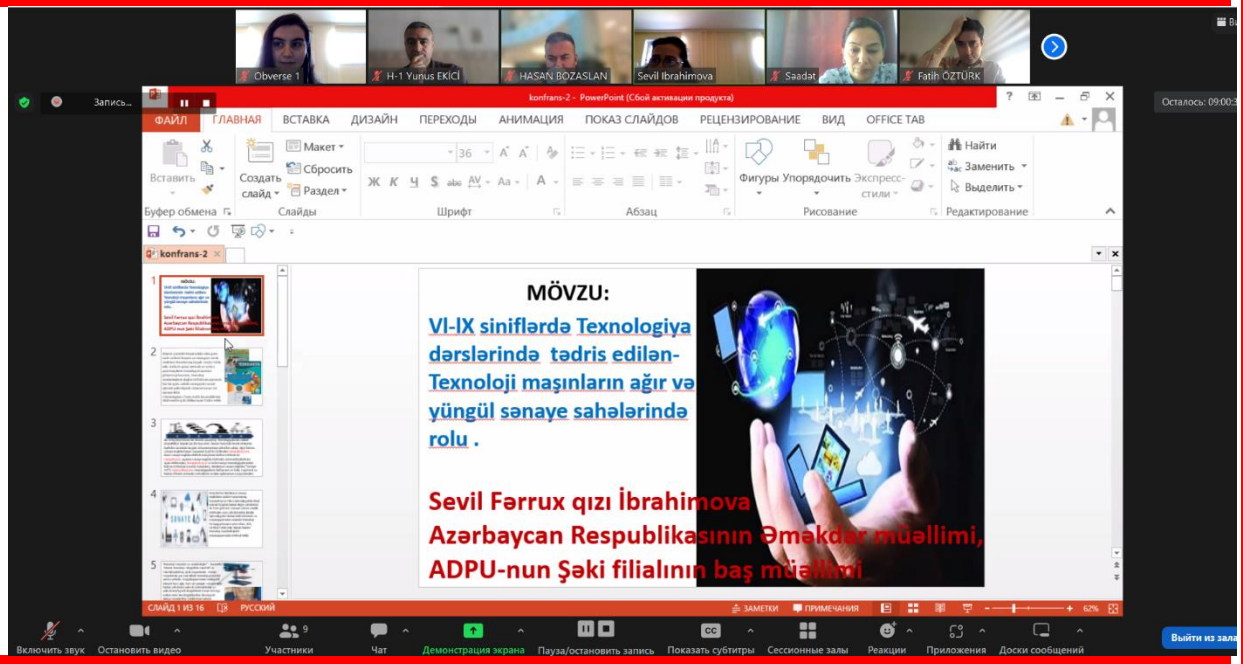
Obverse 1
H-1 Yunus EKİCİ
HASAN BOZASLAN
Sevil Ibrahimova
Saadat
Fatih ÖZTÜRK

Запись...
Осталось: 09:00:3

konfrans-2 - PowerPoint (Сбой активации продукта)

ФАЙЛ ГЛАВНАЯ ВСТАВКА ДИЗАЙН ПЕРЕХОДЫ АНИМАЦИЯ ПОКАЗ СЛАЙДОВ РЕЦЕНЗИРОВАНИЕ ВИД OFFICE TAB

Вставить
Создать слайд
Макет
Сбросить
Раздел
36
Фигуры
Упорядочить
Экспресс-стили
Найти
Заменить
Выделить
Буфер обмена
Слайды
Шрифт
Абзац
Рисование
Редактирование

konfrans-2

MÖVZU:

VI-IX siniflərdə Texnologiya dərslərində tədris edilən- Texnoloji maşınların ağır və yüngül sənaye sahələrində rolu .

Sevil Fərrux qızı İbrahimova
Azərbaycan Respublikasının Əməkdar müəllimi,
ADPU-nun Şəki filialının baş müəllimi

СЛАЙД 1 ИЗ 16
РУССКИЙ
ЗАМЕТКИ
ПРИМЕЧАНИЯ
62%

Включить звук
Остановить видео
Участники 9
Чат
Демонстрация экрана
Пауза/остановить запись
Показать субтитры
Сессионные залы
Реакции
Приложения
Доски сообщений
Выйти из зала